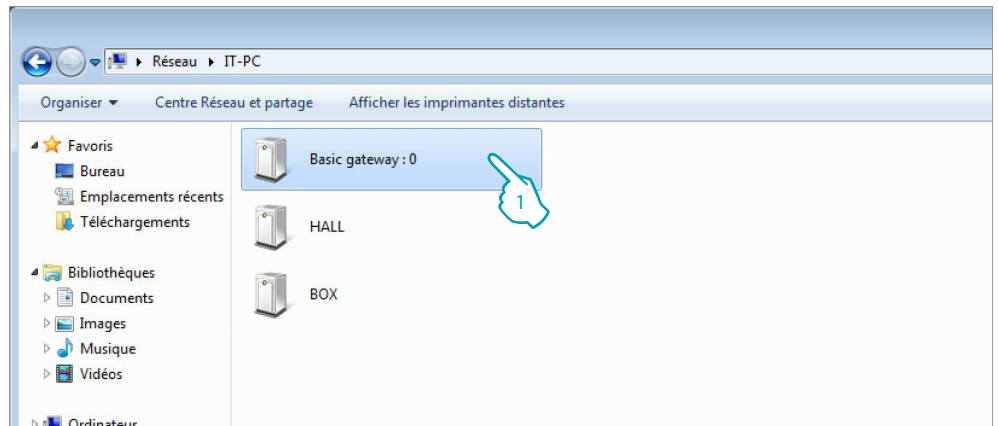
Réseau ▸ IT-PC

Organiser ▾
Centre Réseau et partage
Afficher les imprimantes distantes

Favoris
Bureau
Emplacements récents
Téléchargements

Bibliothèques
Documents
Images
Musique
Vidéos

Ordinateur

Basic gateway : 0
1
HALL
BOX